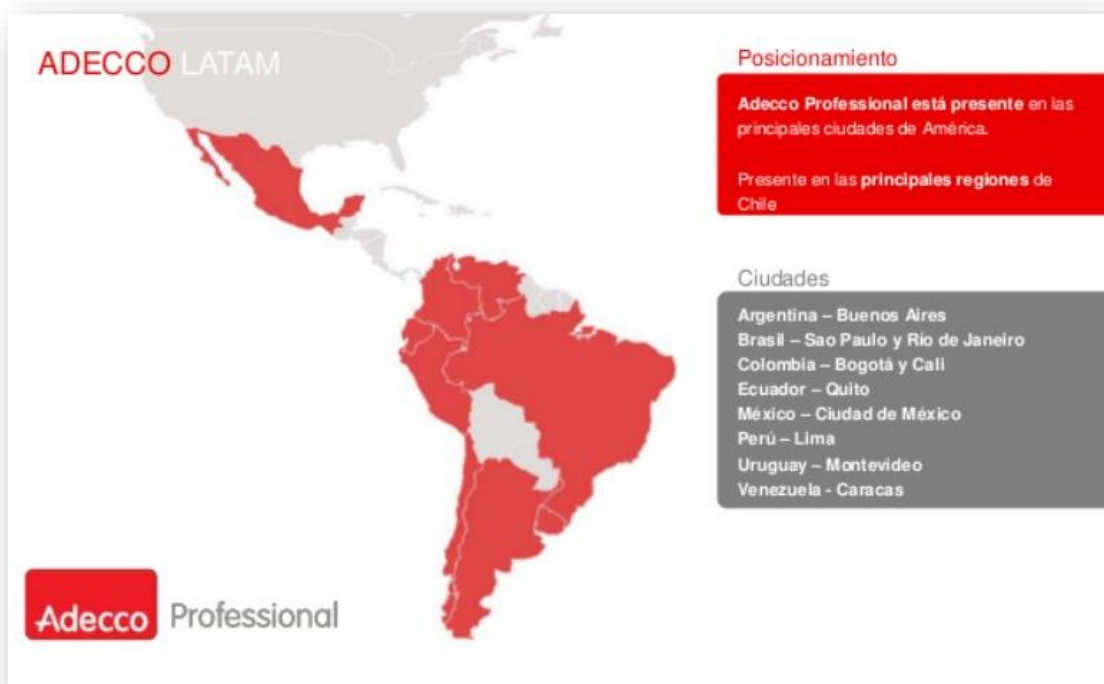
ADECCO LATAM

Posicionamiento

Adecco Professional está presente en las principales ciudades de América.

Presente en las principales regiones de Chile

Ciudades

Argentina – Buenos Aires
Brasil – Sao Paulo y Rio de Janeiro
Colombia – Bogotá y Cali
Ecuador – Quito
México – Ciudad de México
Perú – Lima
Uruguay – Montevideo
Venezuela - Caracas

Adecco Professional